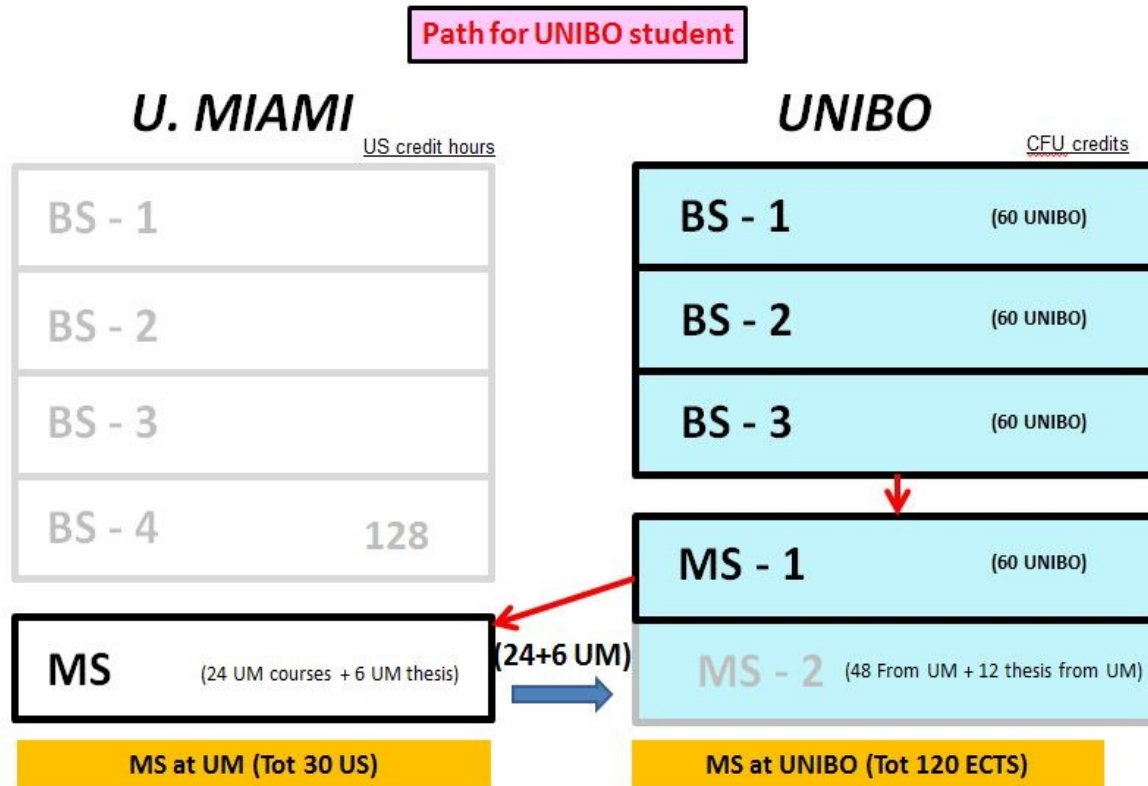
Path for UNIBO student

U. MIAMI
US credit hours

BS - 1

BS - 2

BS - 3

BS - 4 128

MS (24 UM courses + 6 UM thesis)

MS at UM (Tot 30 US)

UNIBO
CFU credits

BS - 1 (60 UNIBO)

BS - 2 (60 UNIBO)

BS - 3 (60 UNIBO)

MS - 1 (60 UNIBO)

(24+6 UM)

MS - 2 (48 From UM + 12 thesis from UM)

MS at UNIBO (Tot 120 ECTS)